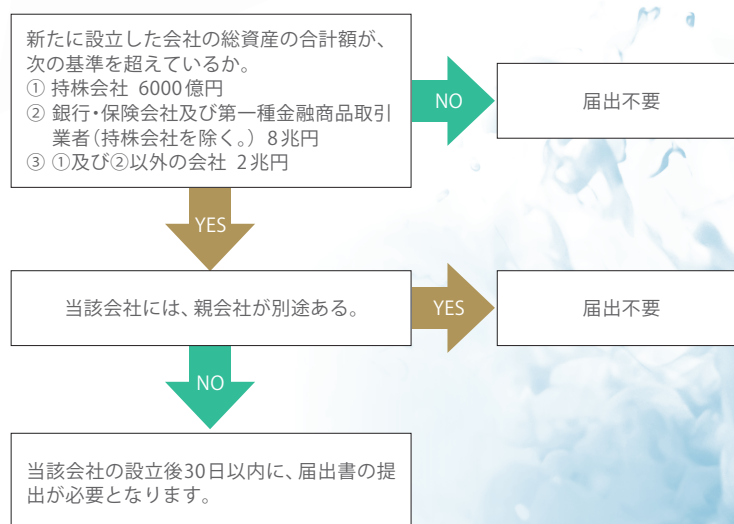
新たに設立した会社の総資産の合計額が、次の基準を超えているか。
① 持株会社 6000億円
② 銀行・保険会社及び第一種金融商品取引業者（持株会社を除く。）8兆円
③ ①及び②以外の会社 2兆円

NO

届出不要

YES

当該会社には、親会社が別途ある。

YES

届出不要

NO

当該会社の設立後30日以内に、届出書の提出が必要となります。